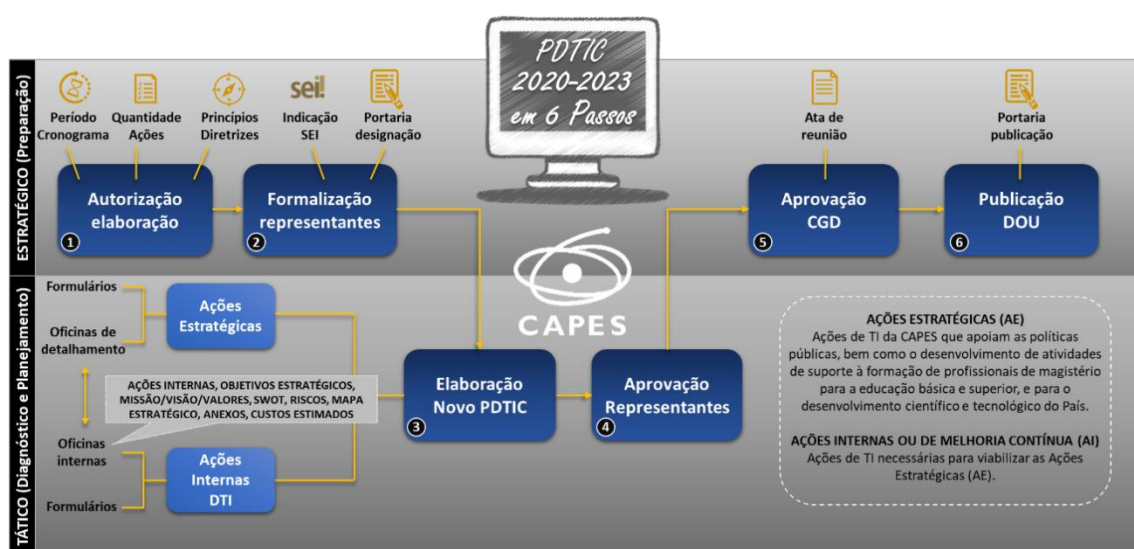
PDTIC 2020-2023 em 6 Passos

ESTRATÉGICO (Preparação)

Período Cronograma

Quantidade Ações

Princípios Diretrizes

sei!

Indicação SEI

Portaria designação

Autorização elaboração

1

Formalização representantes

2

Ata de reunião

Aprovação CGD

5

Portaria publicação

Publicação DOU

6

CAPES

TÁTICO (Diagnóstico e Planejamento)

Formulários

Oficinas de detalhamento

Ações Estratégicas

AÇÕES INTERNAS, OBJETIVOS ESTRATÉGICOS, MISSÃO/VISÃO/VALORES, SWOT, RISCOS, MAPA ESTRATÉGICO, ANEXOS, CUSTOS ESTIMADOS

Oficinas internas

Formulários

Ações Internas DTI

Elaboração Novo PDTIC

3

Aprovação Representantes

4

AÇÕES ESTRATÉGICAS (AE)
Ações de TI da CAPES que apoiam as políticas públicas, bem como o desenvolvimento de atividades de suporte à formação de profissionais de magistério para a educação básica e superior, e para o desenvolvimento científico e tecnológico do País.

AÇÕES INTERNAS OU DE MELHORIA CONTÍNUA (AI)
Ações de TI necessárias para viabilizar as Ações Estratégicas (AE).